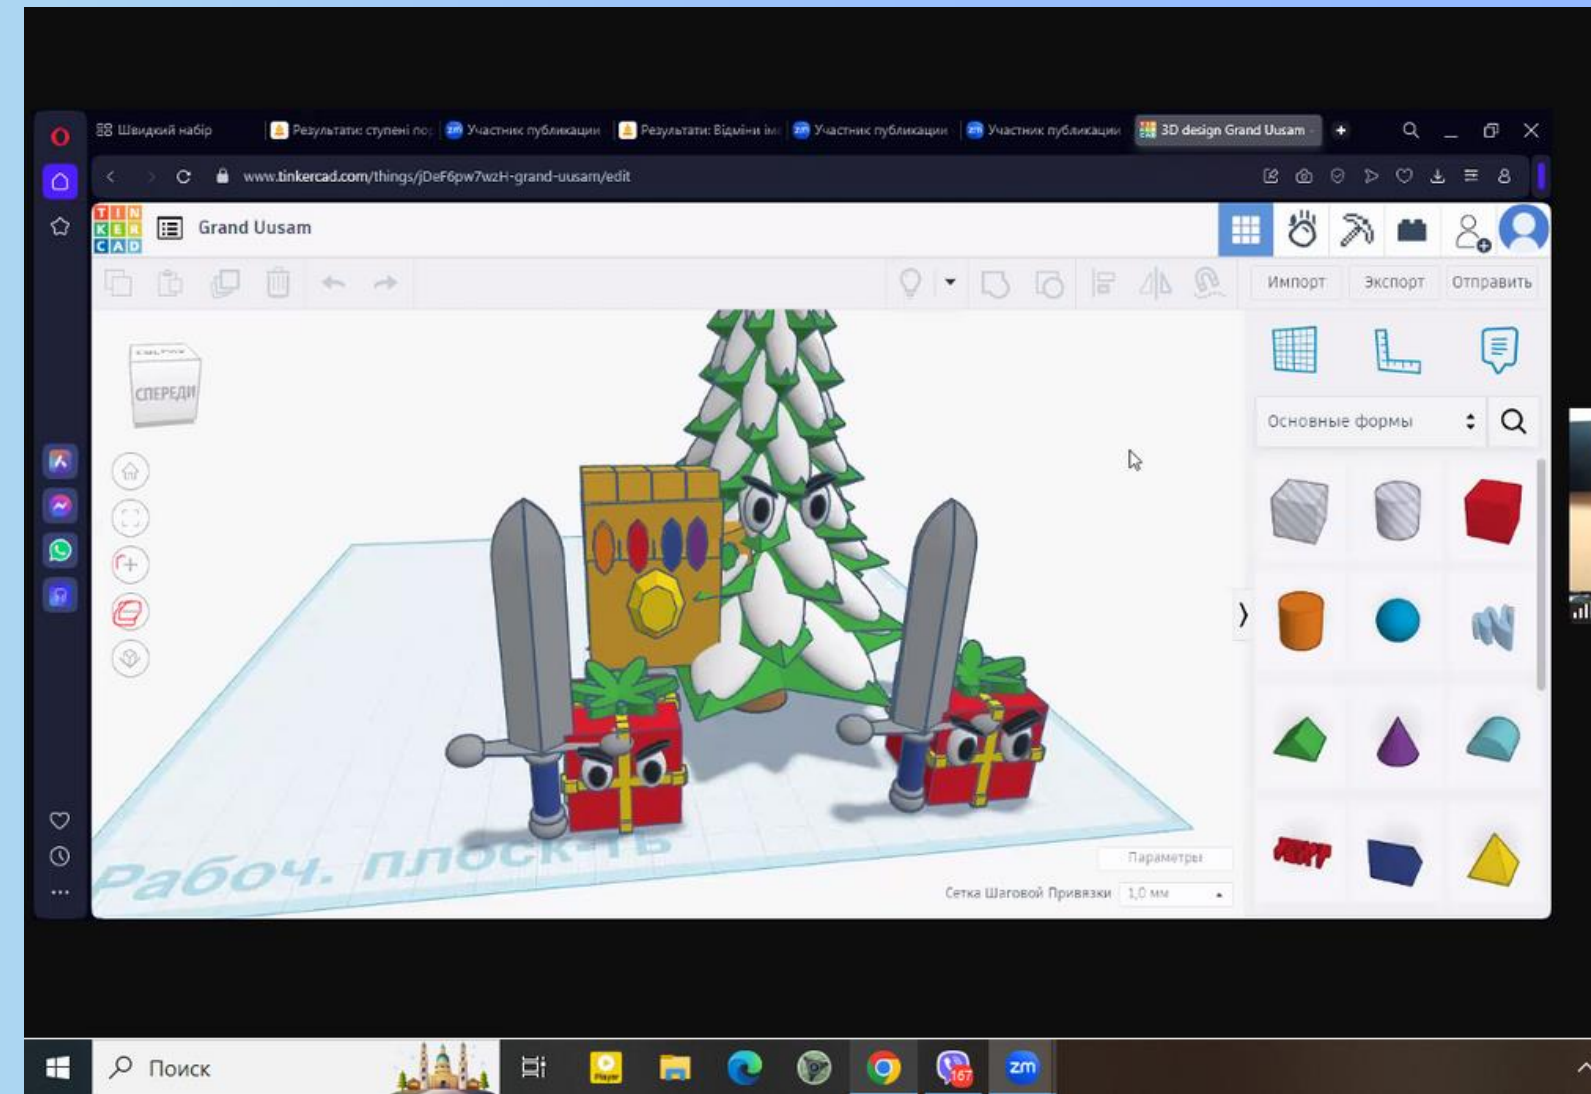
Швидкий набір | Результати: ступені по | Участник публикации | Результати: Відміни ім | Участник публикации | Участник публикации | 3D design Grand Uusam

www.tinkercad.com/things/jDeF6pw7wzH-grand-uusam/edit

TIN KER CAD

Grand Uusam

Импорт Экспорт Отправить

СПЕРЕДИ

Основные формы

Рабоч. плоск-ть

Параметры

Сетка Шаговой Привязки 1,0 мм

Поиск

167